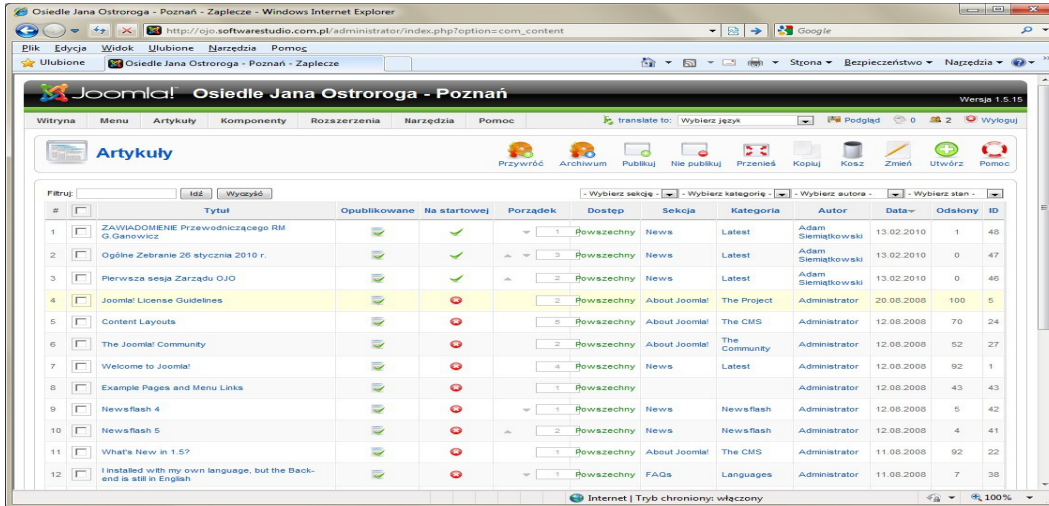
Osiedle Jana Ostroroga - Poznań - Zaplecze - Windows Internet Explorer

http://ojo.softwarestudio.com.pl/administrator/index.php?option=com_content

Google

Plik Edycja Widok Ulubione Narzędzia Pomoc

Ulubione | Osiedle Jana Ostroroga - Poznań - Zaplecze

Strona ▾ Bezpieczeństwo ▾ Narzędzia ▾

Joomla! Osiedle Jana Ostroroga - Poznań

Wersja 1.5.15

Witryna Menu Artykuły Komponenty Rozszerzenia Narzędzia Pomoc

translate to: Wybierz język

Podgląd 0 2 Wyloguj

Artykuły

Przywróć Archiwum Publikuj Nie publikuj Przenieś Kopiuj Kosz Zmień Utwórz Pomoc

Filtruj: Idź Wyczyść

- Wybierz sekcję - - Wybierz kategorię - - Wybierz autora - - Wybierz stan -

| # | | Tytuł | Opublikowane | Na startowej | Porządek | Dostęp | Sekcja | Kategoria | Autor | Data | Odsłony | ID |
|---|---|---|---|---|---|---|---|---|---|---|---|---|
| 1 | | ZAWIADOMIENIE Przewodniczącego RM G.Ganowicz | | | 1 | Powszechny | News | Latest | Adam Siemiątkowski | 13.02.2010 | 1 | 48 |
| 2 | | Ogólne Zebranie 26 stycznia 2010 r. | | | 3 | Powszechny | News | Latest | Adam Siemiątkowski | 13.02.2010 | 0 | 47 |
| 3 | | Pierwsza sesja Zarządu OJO | | | 2 | Powszechny | News | Latest | Adam Siemiątkowski | 13.02.2010 | 0 | 46 |
| 4 | | Joomla! License Guidelines | | | 2 | Powszechny | About Joomla! | The Project | Administrator | 20.08.2008 | 100 | 5 |
| 5 | | Content Layouts | | | 5 | Powszechny | About Joomla! | The CMS | Administrator | 12.08.2008 | 70 | 24 |
| 6 | | The Joomla! Community | | | 2 | Powszechny | About Joomla! | The Community | Administrator | 12.08.2008 | 52 | 27 |
| 7 | | Welcome to Joomla! | | | 4 | Powszechny | News | Latest | Administrator | 12.08.2008 | 92 | 1 |
| 8 | | Example Pages and Menu Links | | | 1 | Powszechny | | | Administrator | 12.08.2008 | 43 | 43 |
| 9 | | Newsflash 4 | | | 1 | Powszechny | News | Newsflash | Administrator | 12.08.2008 | 5 | 42 |
| 10 | | Newsflash 5 | | | 2 | Powszechny | News | Newsflash | Administrator | 12.08.2008 | 4 | 41 |
| 11 | | What's New in 1.5? | | | 1 | Powszechny | About Joomla! | The CMS | Administrator | 11.08.2008 | 92 | 22 |
| 12 | | I installed with my own language, but the Back-end is still in English | | | 1 | Powszechny | FAQs | Languages | Administrator | 11.08.2008 | 7 | 38 |

Internet | Tryb chroniony: włączony

100%